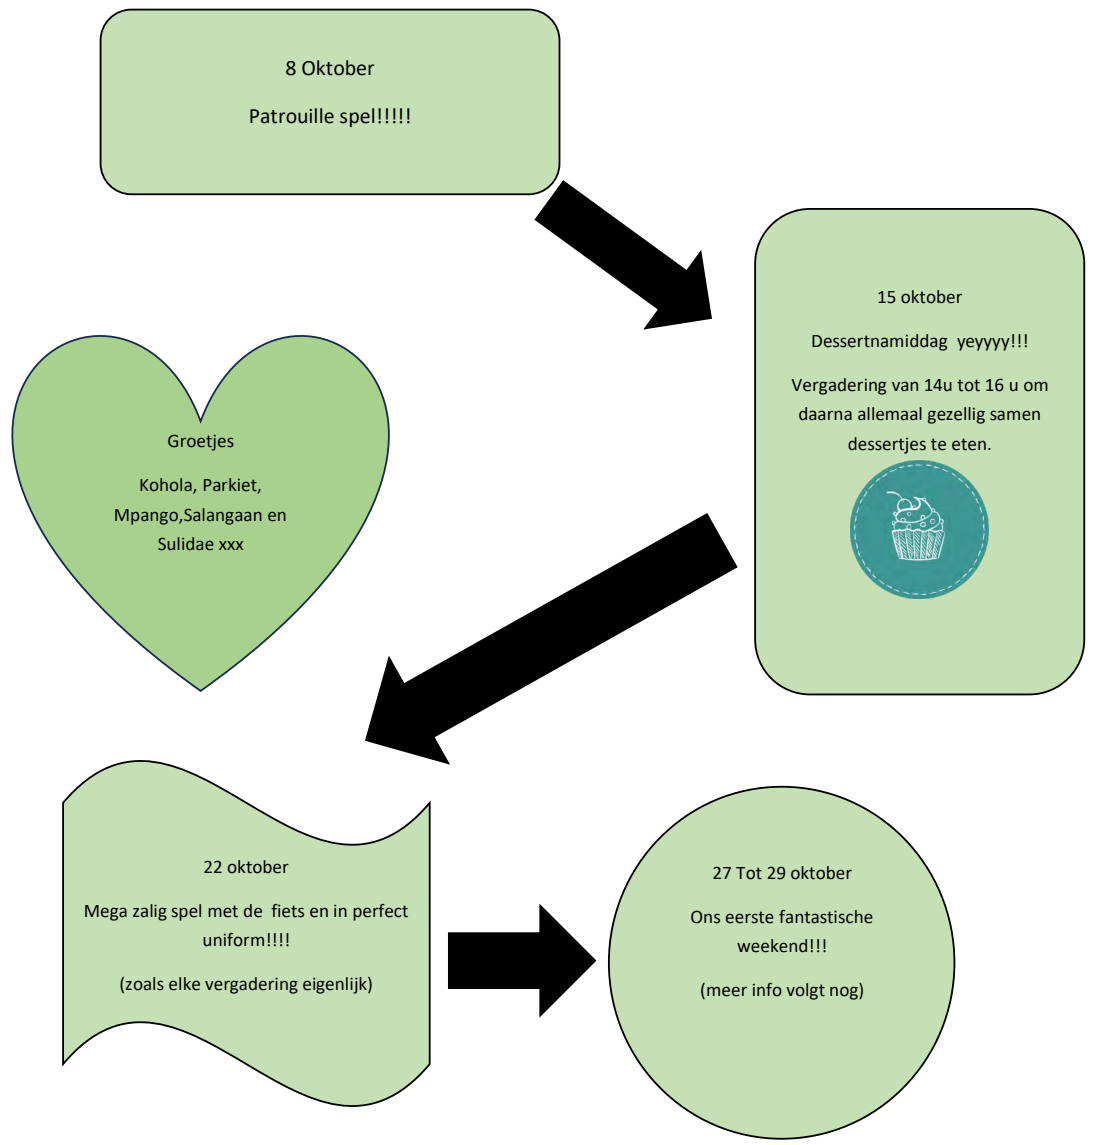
8 Oktober

Patrouille spel!!!!!

15 oktober

Dessertnamiddag yeyyyy!!!

Vergadering van 14u tot 16 u om daarna allemaal gezellig samen dessertjes te eten.

Groetjes

Kohola, Parkiet, Mpango,Salangaan en Sulidae xxx

22 oktober

Mega zalig spel met de fiets en in perfect uniform!!!!

(zoals elke vergadering eigenlijk)

27 Tot 29 oktober

Ons eerste fantastische weekend!!!

(meer info volgt nog)